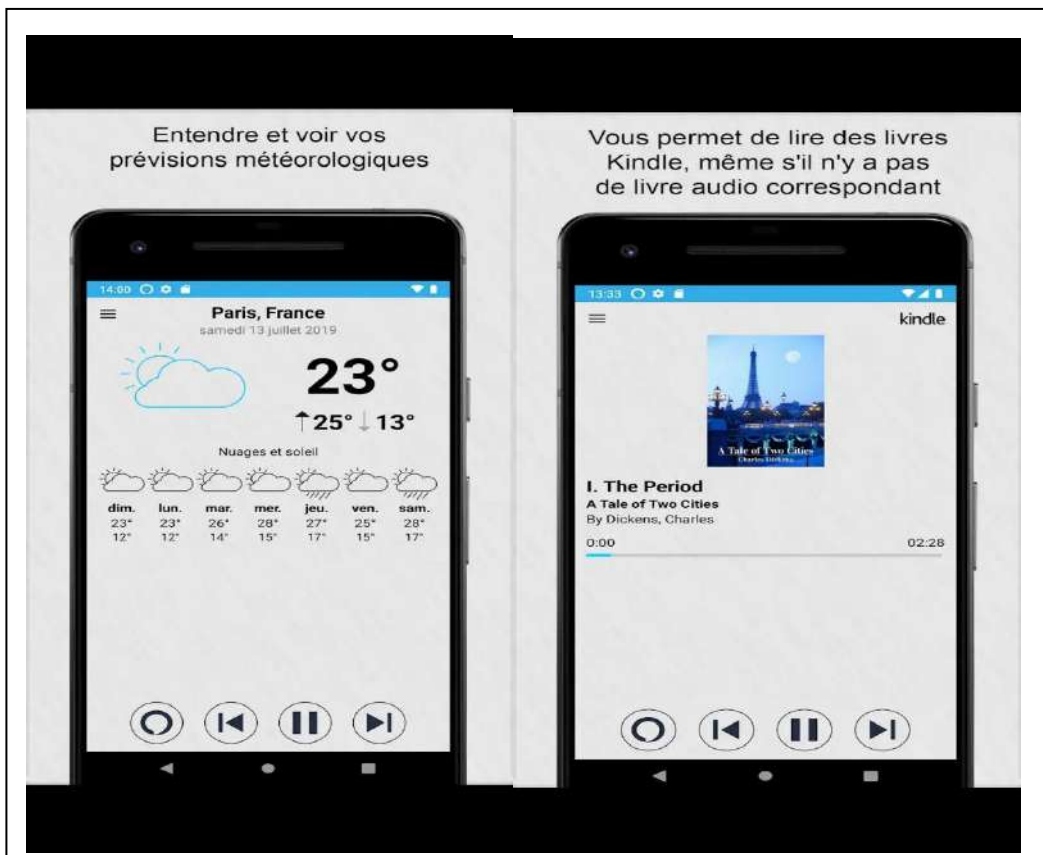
Entendre et voir vos prévisions météorologiques

14:00

Paris, France
samedi 13 juillet 2019

23°

↑25° ↓13°

Nuages et soleil

| dim. | lun. | mar. | mer. | jeu. | ven. | sam. |
|---|---|---|---|---|---|---|
| 23° | 23° | 26° | 28° | 27° | 25° | 28° |
| 12° | 12° | 14° | 15° | 17° | 15° | 17° |

Vous permet de lire des livres Kindle, même s'il n'y a pas de livre audio correspondant

13:33

kindle

A Tale of Two Cities
Charles Dickens

I. The Period
A Tale of Two Cities
By Dickens, Charles

0:00

02:28